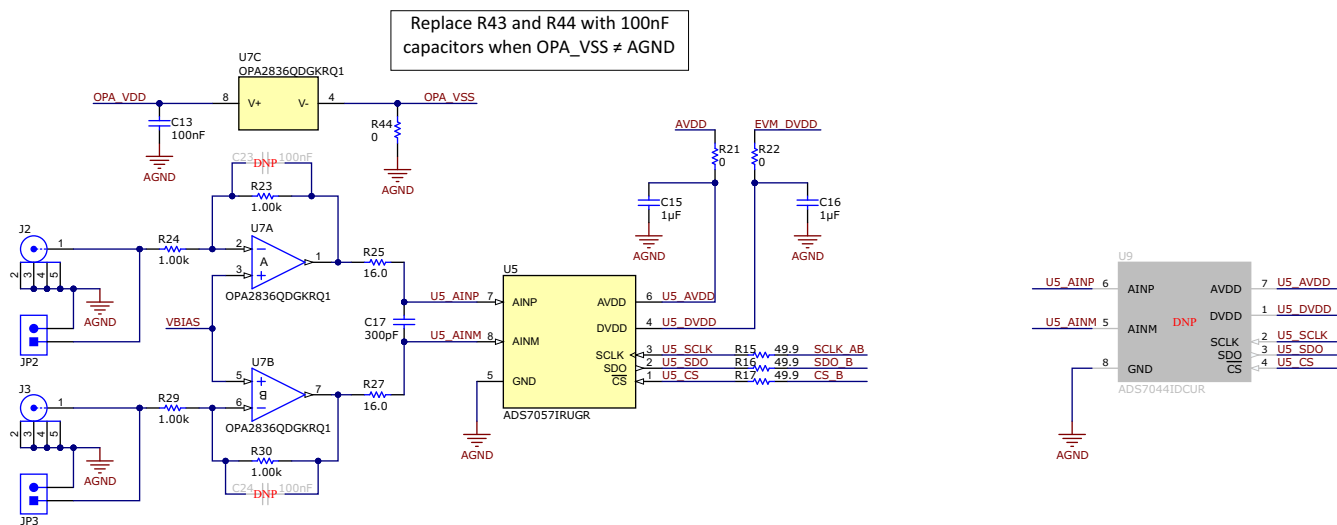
Replace R43 and R44 with 100nF capacitors when OPA_VSS ≠ AGND

U7C
OPA2836QDGKRQ1
OPA_VDD
8
V+
V-
4
OPA_VSS
C13
100nF
AGND
R44
0
AGND

C23 100nF
DNP
R23
1.00k
U7A
J2
1
R24
1.00k
2
3
A
1
OPA2836QDGKRQ1
R25
16.0
2 3 4 5
AGND
JP2
VBIAS

U7B
5
6
B
7
OPA2836QDGKRQ1
R27
16.0
J3
1
R29
1.00k
2 3 4 5
AGND
JP3
R30
1.00k
C24 100nF
DNP

C17
300pF
U5_AINP
7
U5_AINM
8
U5
AINP
AINM
GND
5
AGND
ADS7057IRUGR
AVDD
DVDD
SCLK
SDO
CS
6 U5_AVDD
4 U5_DVDD
3 U5_SCLK
2 U5_SDO
1 U5_CS
R15 49.9 SCLK_AB
R16 49.9 SDO_B
R17 49.9 CS_B

AVDD
R21
0
C15
1µF
AGND
EVM_DVDD
R22
0
C16
1µF
AGND

U9
U5_AINP 6 AINP
U5_AINM 5 AINM
8 GND
AGND
DNP
AVDD 7 U5_AVDD
DVDD 1 U5_DVDD
SCLK 2 U5_SCLK
SDO 3 U5_SDO
CS 4 U5_CS
ADS7044IDCUR